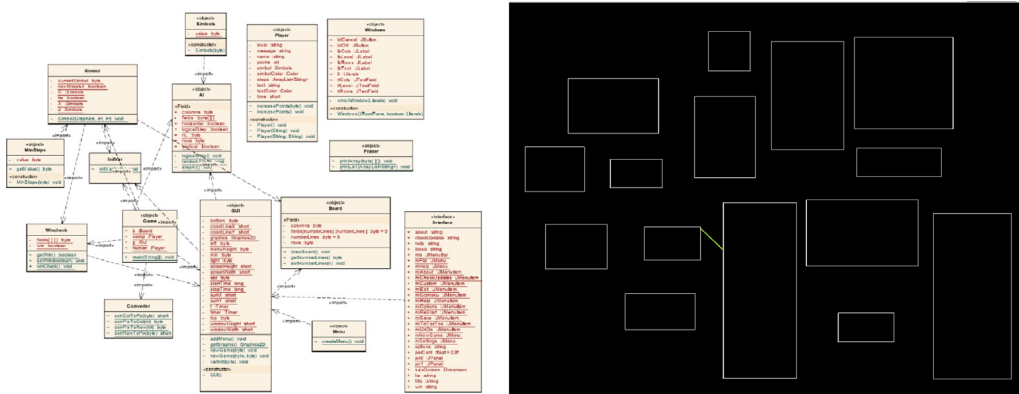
«object»
Symbols
value: byte
«constructor»
Symbols(byte)

Symbol
currentSymbol: byte
O: Symbols
X: Symbols
Symbol(displayed: int, int: int): void

«object»
Player
level: string
message: string
name: string
points: int
symbol: Symbols
symbolColor: Color
steps: ArrayList<String>
text: string
textColor: Color
time: short
increasePoints(byte): void
increasePoints(): void
«constructor»
Player(): void
Player(String): void
Player(String, String): void

«object»
Windows
btCancel: JButton
btOK: JButton
lbCols: JLabel
lbLevel: JLabel
lbName: JLabel
lbText: JLabel
tfCols: JTextField
tfLevel: JTextField
tfRows: JTextField
«constructor»
Windows(JRootPane, boolean, Lbrook)

AI
«Field»
columns: byte
fields: byte[][]
horizontal: boolean
logicalStep: boolean
rows: byte
vertical: boolean

«object»
WinSteps
value: byte
«constructor»
WinSteps(byte): void

«object»
Printer
print(ArrayList[]): void

«object»
Board
«Field»
columns: byte
rows: byte
numberLines: byte = 0
newBoard(): void
getNumberLines(): byte
setNumberLines(): void

«object»
Game
Board
Player
GUI
main(String[]): void

Wincheck
fields[][]: byte
getWin(): boolean
winCheck(): void

«object»
GUI
bottom: byte
startTime: long
Timer
timer: Timer
addMenu(): void
«constructor»
GUI()

«interface»
Interface
about: string
help: string
level: string

«object»
Menu
createMenu(): void

Converter

«import»